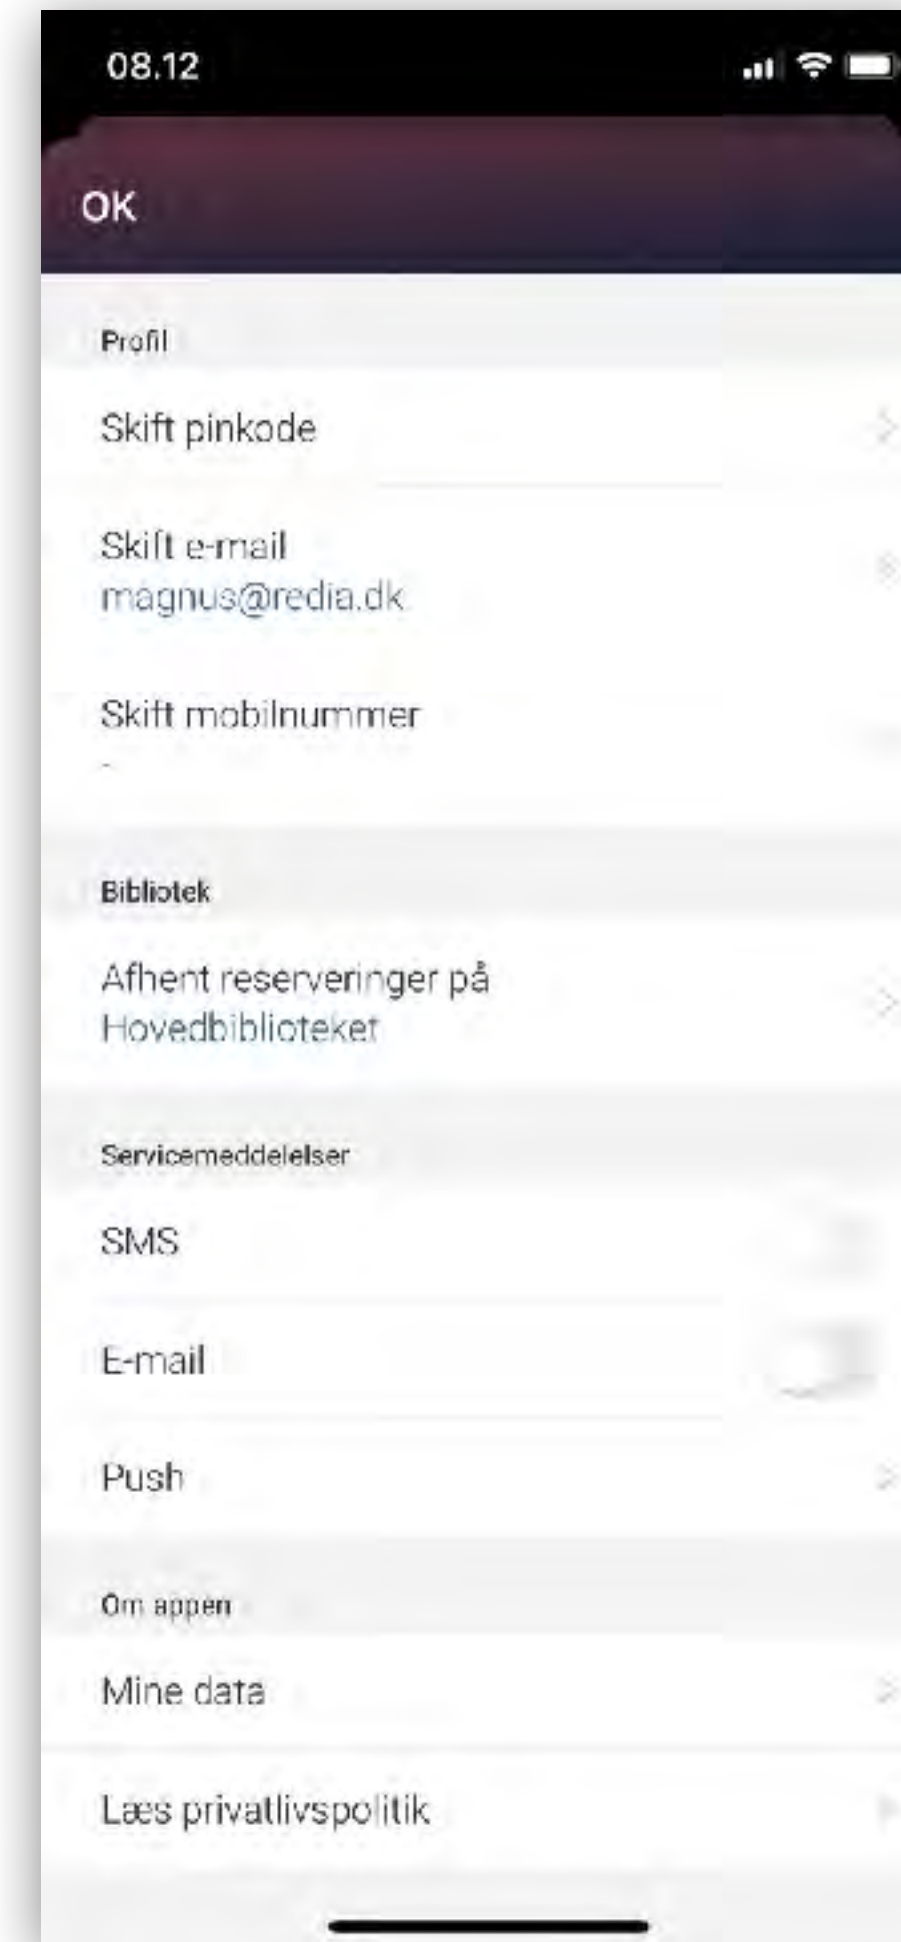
08.12

OK

Profil

Skift pinkode

Skift e-mail
magnus@redia.dk

Skift mobilnummer
-

Bibliotek

Afhent reserveringer på
Hovedbiblioteket

Servicemeddelelser

SMS

E-mail

Push

Om appen

Mine data

Læs privatlivspolitik